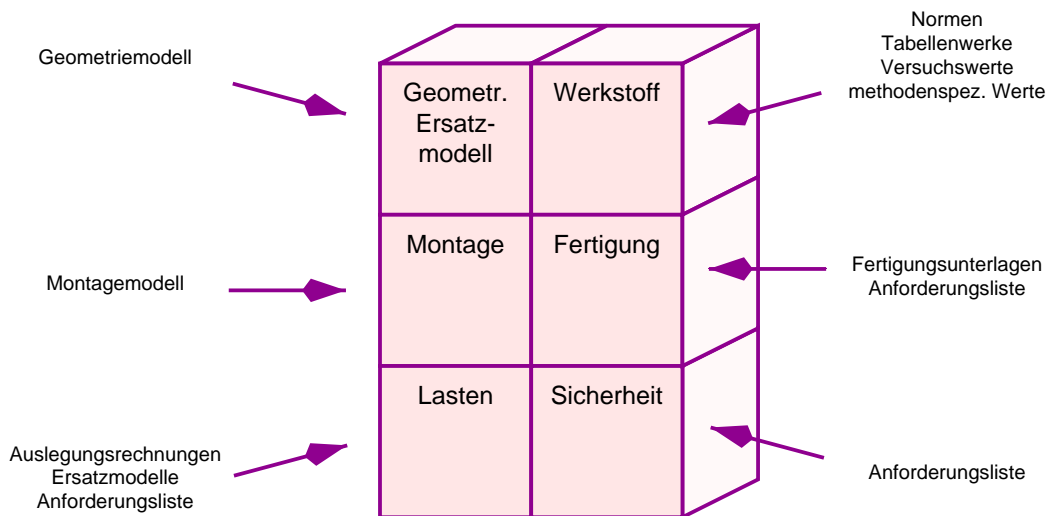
Geometriemodell

Geometr. Ersatzmodell

Werkstoff

Normen
Tabellenwerke
Versuchswerte
methodenspez. Werte

Montagemodell

Montage

Fertigung

Fertigungsunterlagen
Anforderungsliste

Auslegungsrechnungen
Ersatzmodelle
Anforderungsliste

Lasten

Sicherheit

Anforderungsliste